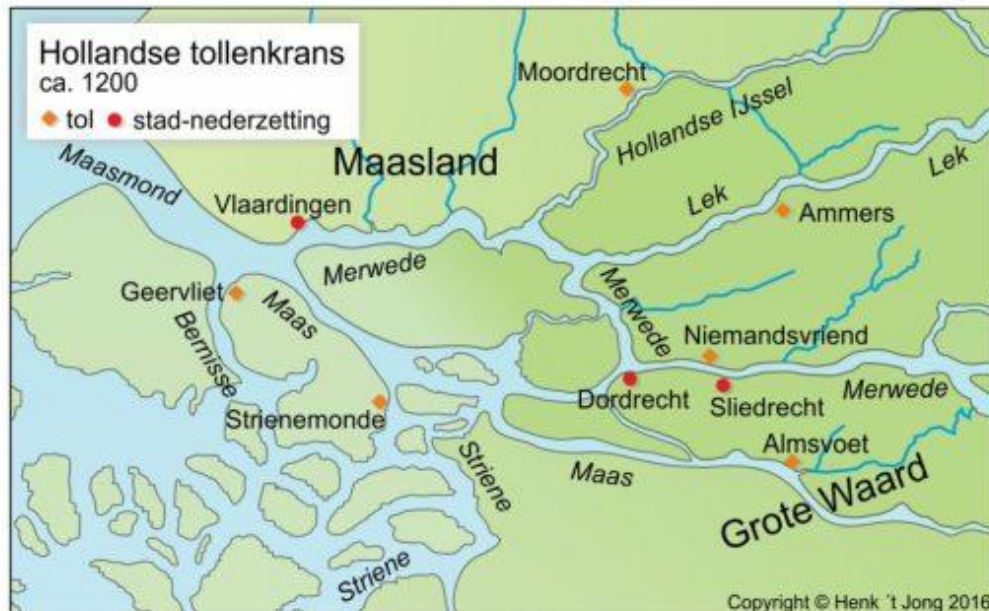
Hollandse tollenkrans
ca. 1200
tol stad-nederzetting

Moordrecht
Hollandse IJssel
Lek
Lek
Maasmond
Maasland
Vlaardingen
Ammers
Merwede
Geervliet
Maas
Bernisse
Merwede
Niemandsvriend
Strienemonde
Dordrecht
Sliedrecht
Merwede
Striene
Almsvoet
Maas
Grote Waard
Striene
Copyright © Henk ´t Jong 2016